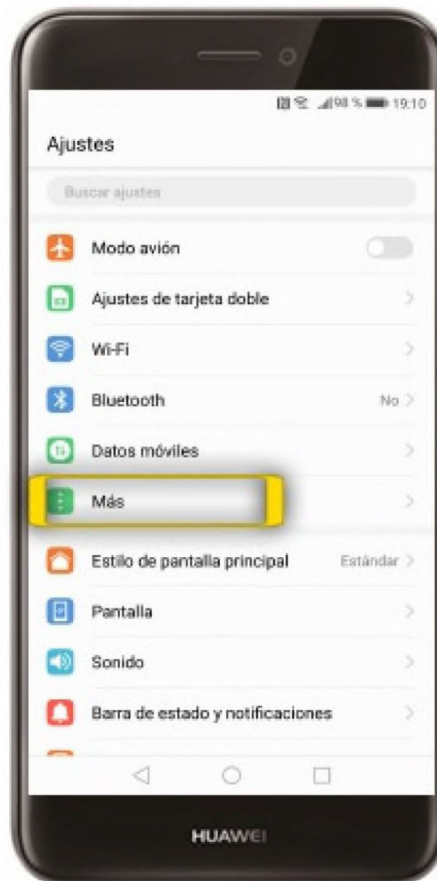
98 % 19:10

Ajustes

Buscar ajustes

Modo avión

Ajustes de tarjeta doble

Wi-Fi

Bluetooth
No

Datos móviles

Más

Estilo de pantalla principal
Estándar

Pantalla

Sonido

Barra de estado y notificaciones

HUAWEI